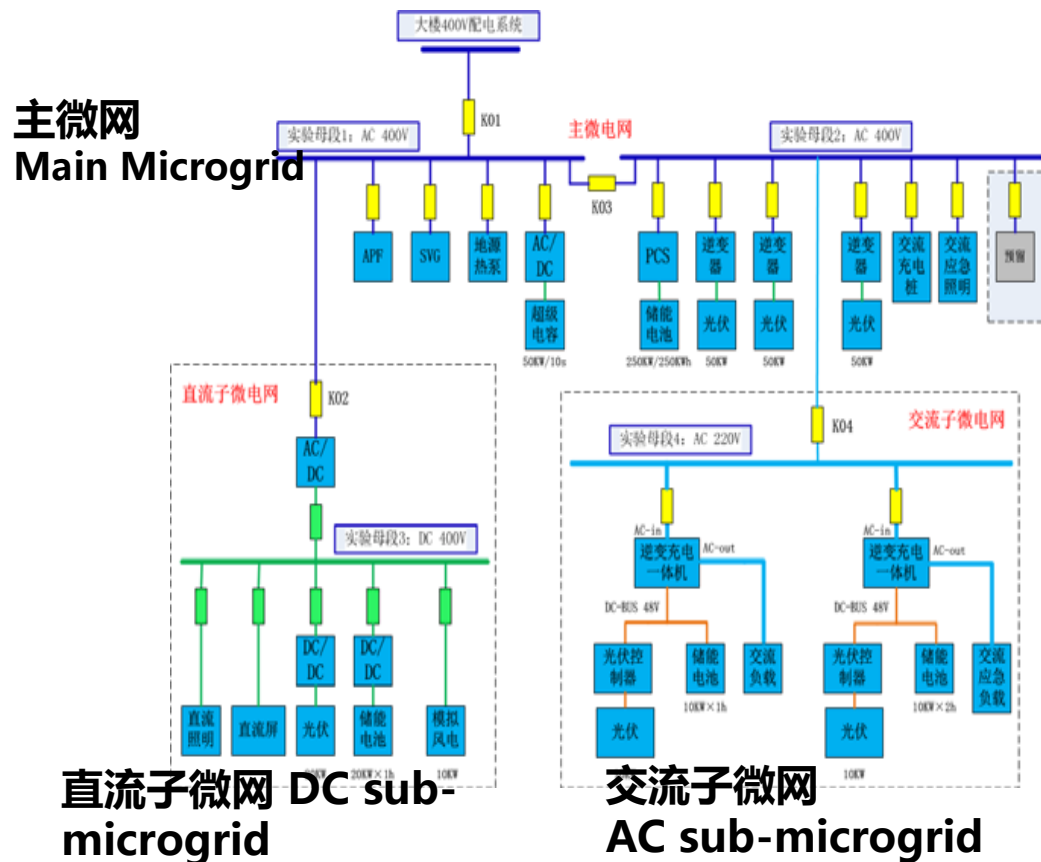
大楼400V配电系统

主微网
Main Microgrid

K01

实验母段1：AC 400V

主微电网

实验母段2：AC 400V

K03

APF

SVG

地源热泵

AC/DC

超级电容

50KW/10s

PCS

储能电池

250KW/250KWh

逆变器

光伏

50KW

逆变器

光伏

50KW

逆变器

光伏

50KW

交流充电桩

交流应急照明

预留

直流子微电网

K02

AC/DC

实验母段3：DC 400V

直流照明

直流屏

DC/DC

光伏

20KW

DC/DC

储能电池

20KW×1h

模拟风电

10KW

K04

交流子微电网

实验母段4：AC 220V

AC-in

逆变充电一体机

AC-out

DC-BUS 48V

光伏控制器

光伏

储能电池

10KW×1h

交流负载

AC-in

逆变充电一体机

AC-out

DC-BUS 48V

光伏控制器

光伏

10KW

储能电池

10KW×2h

交流应急负载

直流子微网 DC sub-microgrid

交流子微网
AC sub-microgrid